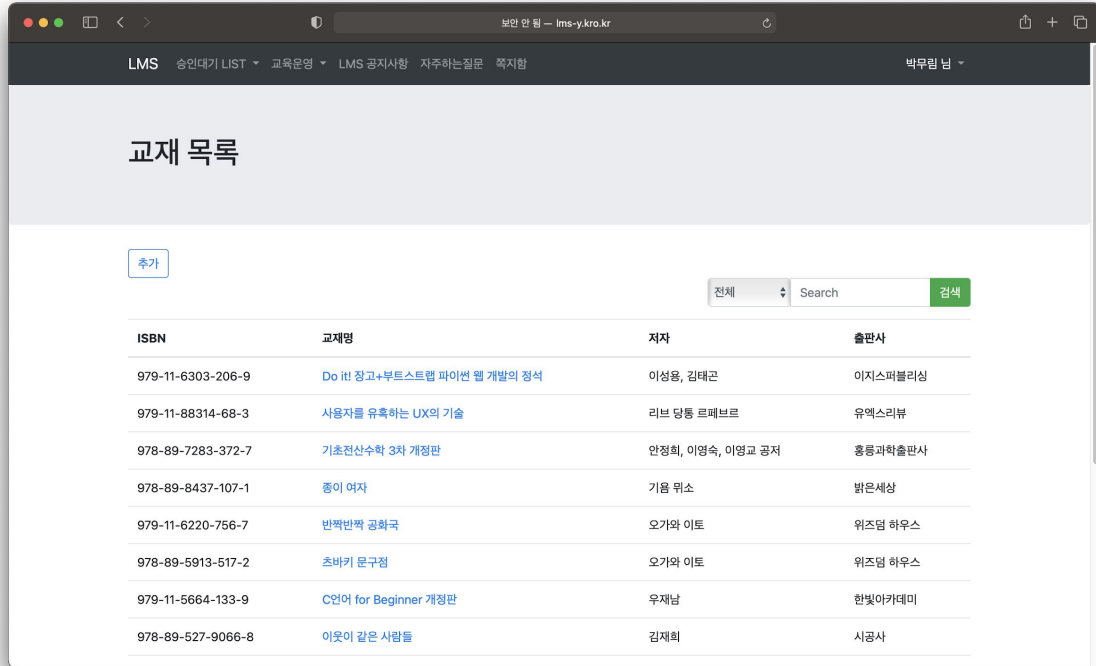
보안 안 됨 — lms-y.kro.kr

LMS 승인대기 LIST 교육운영 LMS 공지사항 자주하는질문 쪽지함 박무림 님

교재 목록

추가

전체 Search 검색

| ISBN | 교재명 | 저자 | 출판사 |
|---|---|---|---|
| 979-11-6303-206-9 | Do it! 장고+부트스트랩 파이썬 웹 개발의 정석 | 이성용, 김태곤 | 이지스퍼블리싱 |
| 979-11-88314-68-3 | 사용자를 유혹하는 UX의 기술 | 리브 당통 르페브르 | 유엑스리뷰 |
| 978-89-7283-372-7 | 기초전산수학 3차 개정판 | 안정희, 이영숙, 이영교 공저 | 홍릉과학출판사 |
| 978-89-8437-107-1 | 종이 여자 | 기욤 뮈소 | 밝은세상 |
| 979-11-6220-756-7 | 반짝반짝 공화국 | 오가와 이토 | 위즈덤 하우스 |
| 978-89-5913-517-2 | 츠바키 문구점 | 오가와 이토 | 위즈덤 하우스 |
| 979-11-5664-133-9 | C언어 for Beginner 개정판 | 우재남 | 한빛아카데미 |
| 978-89-527-9066-8 | 이웃이 같은 사람들 | 김재희 | 시공사 |